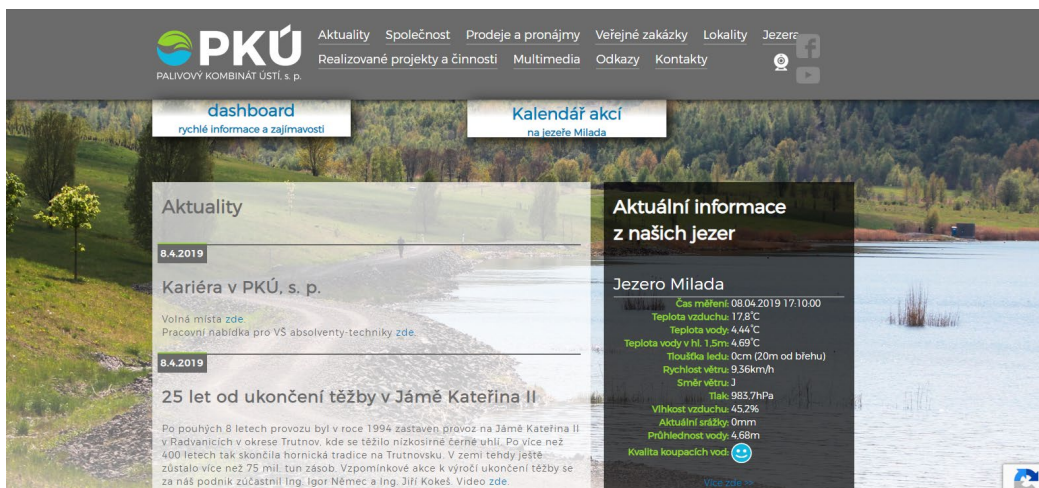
PKÚ
PALIVOVÝ KOMBINÁT ÚSTÍ, s. p.

Aktuality Společnost Prodeje a pronájmy Veřejné zakázky Lokality Jezera
Realizované projekty a činnosti Multimedia Odkazy Kontakty

dashboard
rychlé informace a zajímavosti

Kalendář akcí
na jezeře Milada

Aktuality

8.4.2019

Kariéra v PKÚ, s. p.

Volná místa zde
Pracovní nabídka pro VŠ absolventy-techniky zde.

8.4.2019

25 let od ukončení těžby v Jámě Kateřina II

Po pouhých 8 letech provozu byl v roce 1994 zastaven provoz na Jámě Kateřina II v Radvanicích v okrese Trutnov, kde se těžilo nízkosirné černé uhlí. Po více než 400 letech tak skončila hornická tradice na Trutnovsku. V zemi tehdy ještě zůstalo více než 75 mil. tun zásob. Vzpomínkové akce k výročí ukončení těžby se za náš podnik zúčastnil Ing. Igor Němec a Ing. Jiří Kokeš. Video zde.

Aktuální informace z našich jezer

Jezero Milada

Čas měření: 08.04.2019 17:10:00
Teplota vzduchu: 17,8°C
Teplota vody: 4,44°C
Teplota vody v hl. 1,5m: 4,69°C
Tloušťka ledu: 0cm (20m od břehu)
Rychlost větru: 9,36km/h
Směr větru: J
Tlak: 983,7hPa
Vlhkost vzduchu: 45,2%
Aktuální srážky: 0mm
Průhlednost vody: 4,68m
Kvalita koupacích vod:

Více zde >>